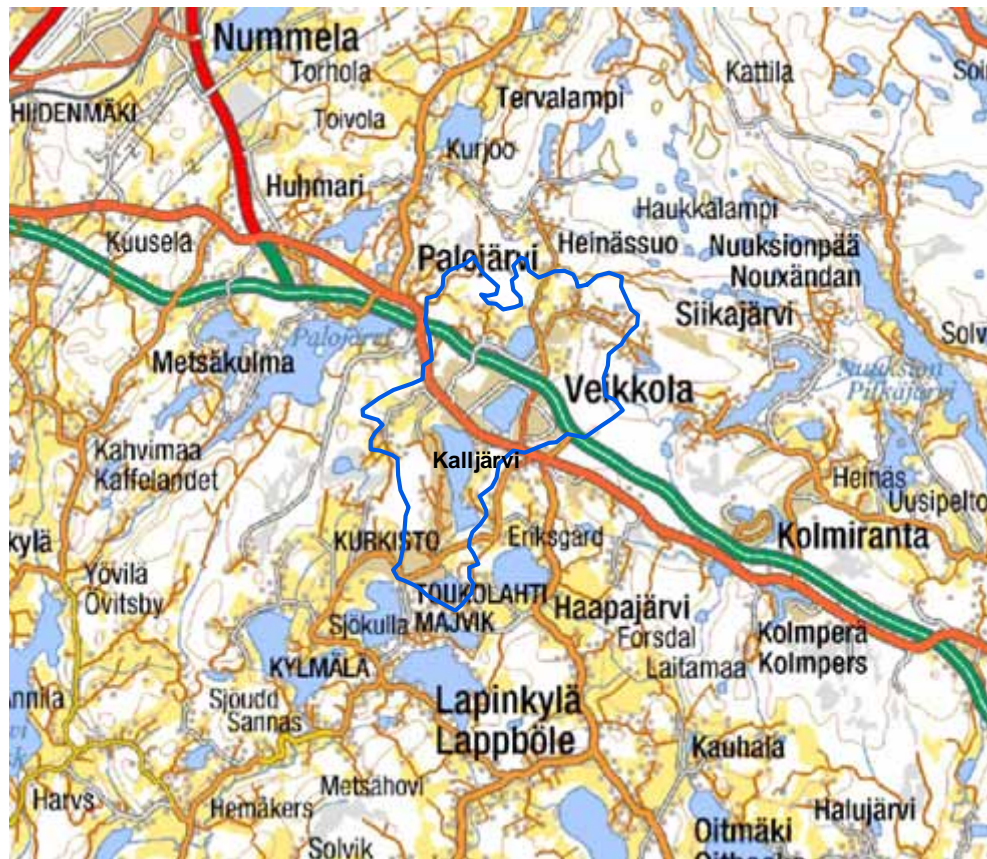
Nummela
Torhola
HIIDENMÄKI
Toivola
Tervalampi
Kattila
Soi
Kurjoo
Huhmari
Haukkalampi
Kuusela
Palojärvi
Heinässuo
Nuuksionpää
Nouxändan
Siikajärvi
Palojärvi
Metsäkulma
Veikkola
Solv
Nuuksion Pitkäjärvi
Kahvimaa
Kaffelandet
Kalljärvi
Heinäs
Uusipelto
kylä
KURKISTO
Eriksgård
Kolmiranta
Yövilä
Övitsby
TOUKOLAHTI
Sjökulla
MAJVIK
Haapajärvi
Forsdal
Kolmperä
Kolmpers
KYLMÄLÄ
Laitamaa
nnila
Sjoudd
Sannäs
Lapinkylä
Lappböle
Kauhala
Metsähovi
Harvs
Hemäkers
Halujärvi
Solvik
Oitmäki